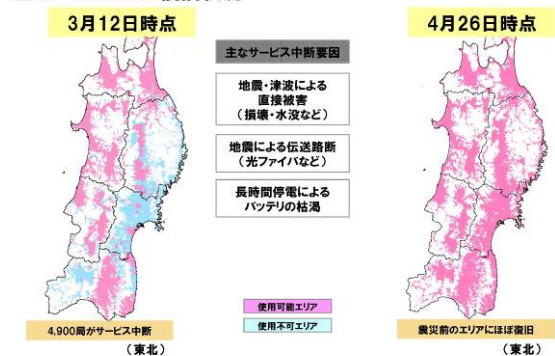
3月12日時点

主なサービス中断要因

地震・津波による直接被害（損壊・水没など）

地震による伝送路断（光ファイバなど）

長時間停電によるバッテリの枯渇

4月26日時点

使用可能エリア

使用不可エリア

4,900局がサービス中断

（東北）

震災前のエリアにほぼ復旧

（東北）